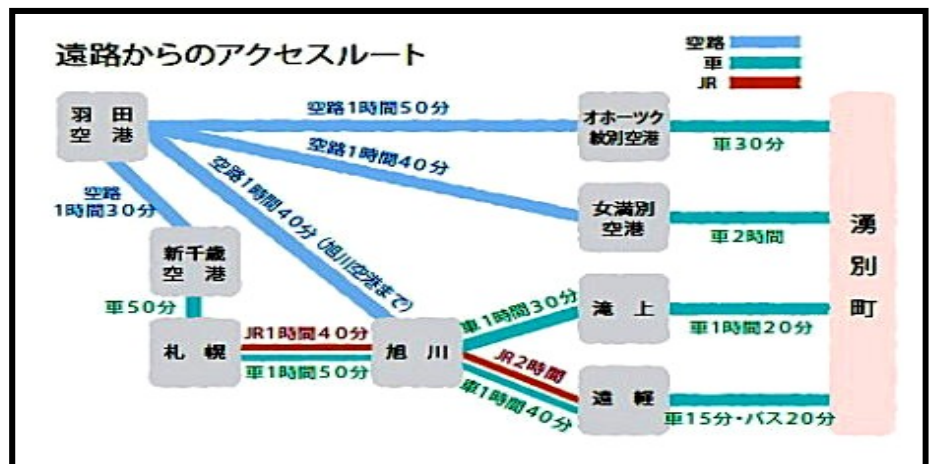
遠路からのアクセスルート

空路
車
JR

羽田空港

空路1時間50分

オホーツク紋別空港

車30分

空路1時間40分

空路1時間40分（旭川空港まで）

空路1時間30分

女満別空港

車2時間

湧別町

新千歳空港

車50分

札幌

JR1時間40分

車1時間50分

旭川

車1時間30分

滝上

車1時間20分

JR2時間

車1時間40分

遠軽

車15分・バス20分